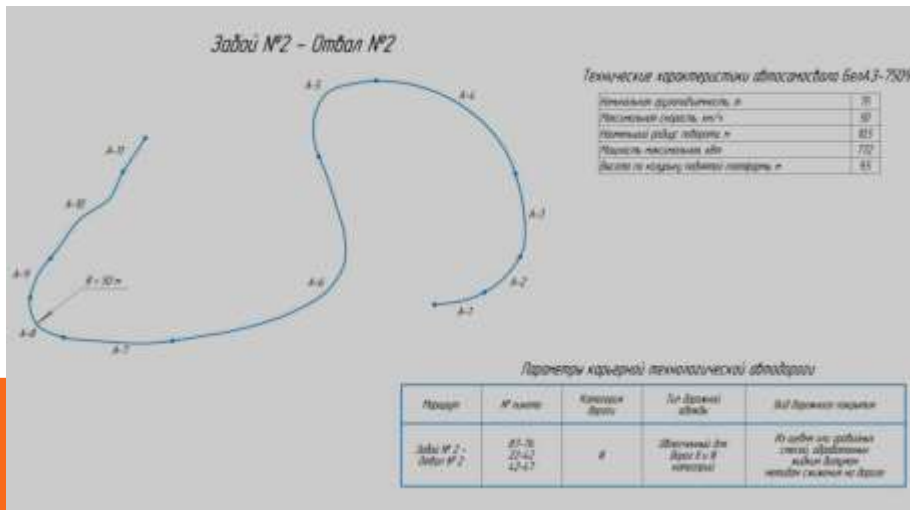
Забой №2 – Отвал №2

А-1
А-2
А-3
А-4
А-5
А-6
А-7
А-8
А-9
А-10
А-11
R = 50 m

Технические характеристики автосамосвала БелАЗ-7509

| Номинальная грузоподъёмность, т | 75 |
|---|---|
| Максимальная скорость, км/ч | 50 |
| Наименьший радиус поворота, м | 10,5 |
| Мощность максимальная, кВт | 772 |
| Высота по козырьку погрузочной платформы, м | 4,5 |

Параметры карьерной технологической автодороги

| Маршрут | № пикета | Категория дороги | Тип дорожной одежды | Вид дорожного покрытия |
|---|---|---|---|---|
| Забой № 2 – Отвал № 2 | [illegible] | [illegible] | Облегчённый для дорог II и III категорий | Из щебня или гравийных смесей, обработанных жидким битумом методом смешения на дороге |